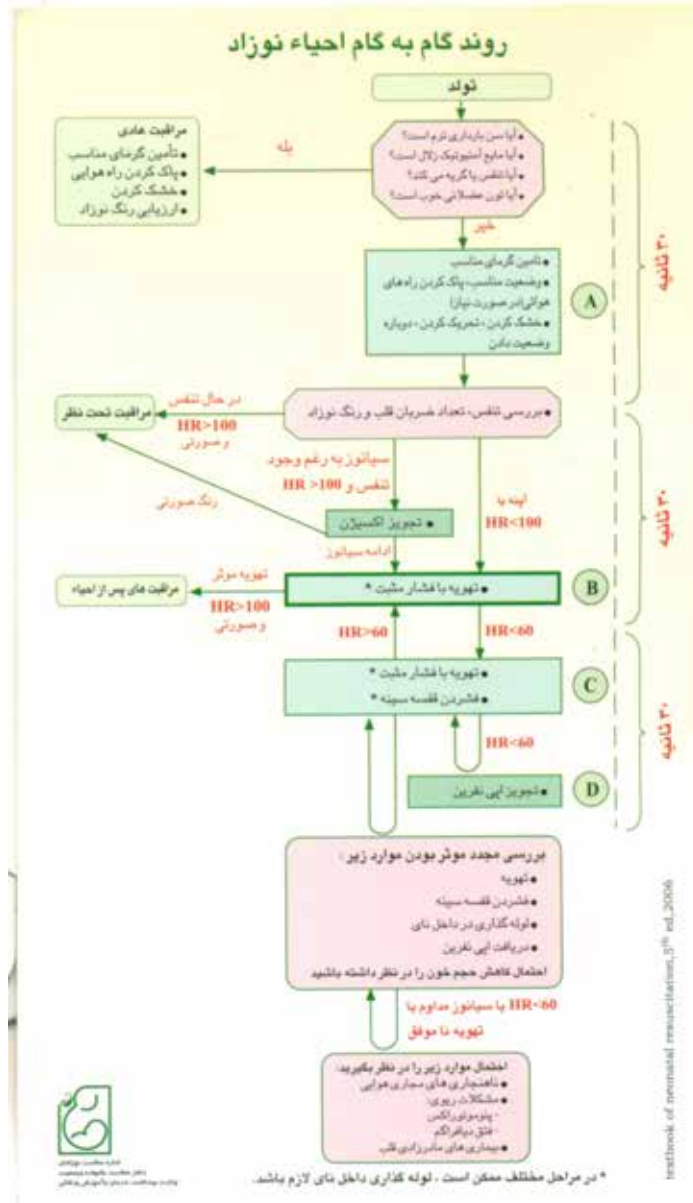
روند گام به گام احیاء نوزاد

تولد

• آیا سن بارداری ترم است؟
• آیا مایع آمنیوتیک زلال است؟
• آیا تنفس یا گریه می کند؟
• آیا تون عضلانی خوب است؟

بله

مراقبت عادی
• تأمین گرمای مناسب
• پاک کردن راه هوایی
• خشک کردن
• ارزیابی رنگ نوزاد

خیر

A

• تامین گرمای مناسب
• وضعیت مناسب، پاک کردن راه های هوائی (در صورت نیاز)
• خشک کردن، تحریک کردن، دوباره وضعیت دادن

۳۰ ثانیه

• بررسی تنفس، تعداد ضربان قلب و رنگ نوزاد

در حال تنفس
HR>100
و صورتی

مراقبت تحت نظر

سیانوز به رغم وجود تنفس و HR > 100

رنگ صورتی

• تجویز اکسیژن

ادامه سیانوز

آپنه یا
HR<100

۳۰ ثانیه

تهویه موثر
HR>100
و صورتی

مراقبت های پس از احیاء

B

• تهویه با فشار مثبت *

HR>60

HR<60

C

• تهویه با فشار مثبت *
• فشردن قفسه سینه *

HR<60

۳۰ ثانیه

D

• تجویز اپی نفرین

بررسی مجدد موثر بودن موارد زیر:
• تهویه
• فشردن قفسه سینه
• لوله گذاری در داخل نای
• دریافت اپی نفرین
احتمال کاهش حجم خون را در نظر داشته باشید

HR<60 یا سیانوز مداوم یا تهویه نا موفق

احتمال موارد زیر را در نظر بگیرید:
• ناهنجاری های مجاری هوایی
• مشکلات ریوی:
- پنوموتوراکس
- فتق دیافراگم
• بیماری های مادرزادی قلب

textbook of neonatal resuscitation, 5th ed 2006

* در مراحل مختلف ممکن است ، لوله گذاری داخل نای لازم باشد.

اداره سلامت نوزادان
دفتر سلامت خانواده و جمعیت
وزارت بهداشت، درمان و آموزش پزشکی